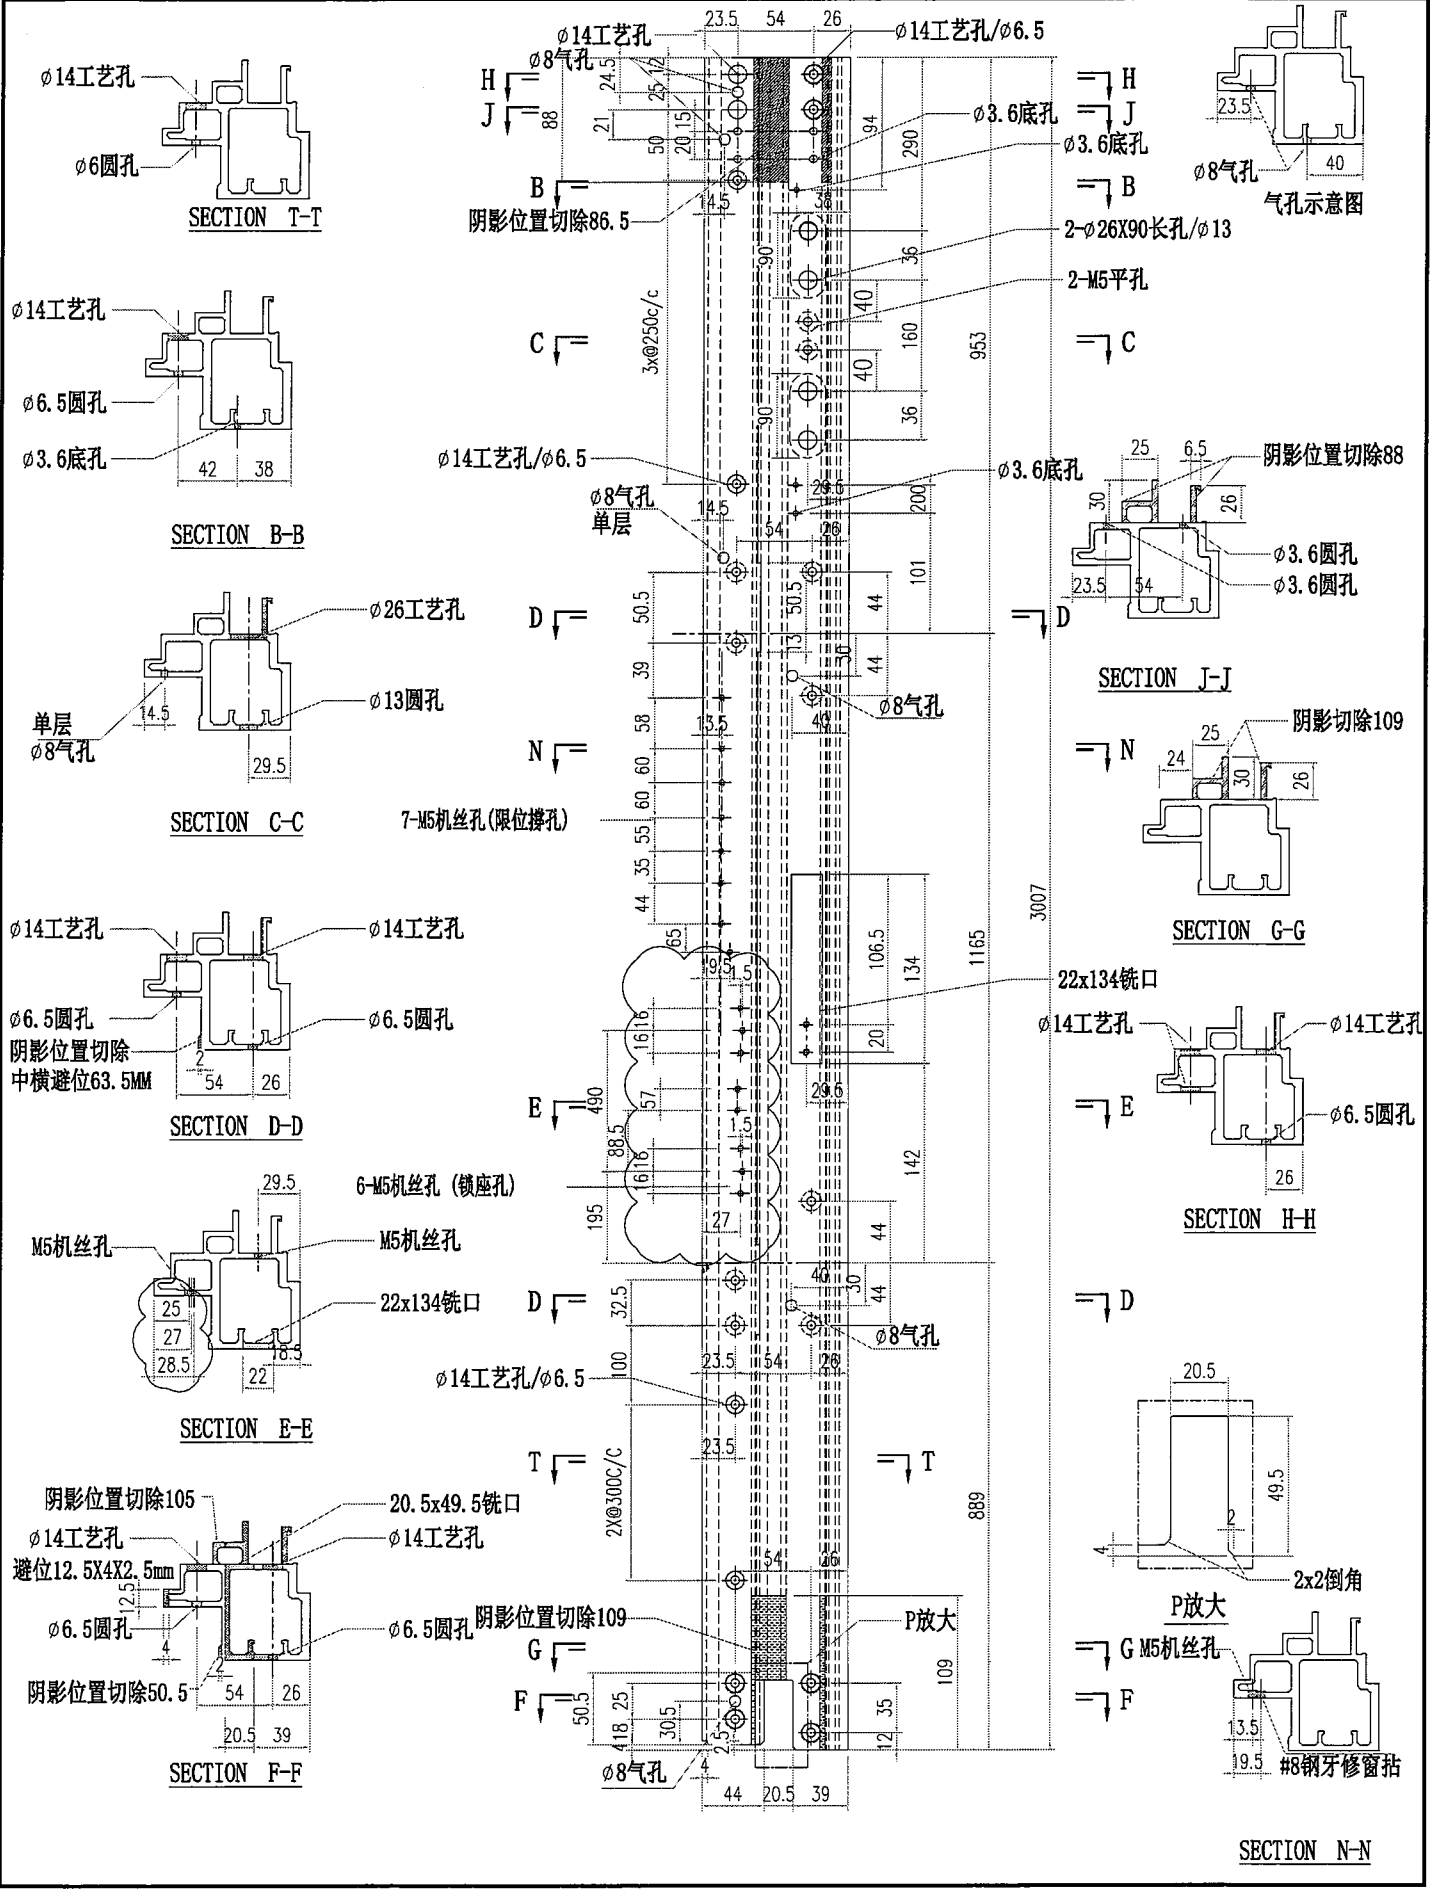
ø14工艺孔
ø6圆孔
SECTION T-T

ø14工艺孔
ø6.5圆孔
ø3.6底孔
42 38
SECTION B-B

ø26工艺孔
ø13圆孔
单层
ø8气孔
14.5
29.5
SECTION C-C

ø14工艺孔
ø14工艺孔
ø6.5圆孔
ø6.5圆孔
阴影位置切除
中横避位63.5MM
2
54 26
SECTION D-D

29.5
M5机丝孔
M5机丝孔
22x134铣口
25
27
28.5
18.5
22
SECTION E-E

阴影位置切除105
20.5x49.5铣口
ø14工艺孔
ø14工艺孔
避位12.5X4X2.5mm
12.5
ø6.5圆孔
ø6.5圆孔
4
阴影位置切除50.5
2
54 26
20.5 39
SECTION F-F

ø14工艺孔
ø8气孔
23.5 54 26
ø14工艺孔/ø6.5
H
J
88
24.5
25
12
21
50
20
15
94
290
ø3.6底孔
ø3.6底孔
B
阴影位置切除86.5
14.5
38
2-ø26X90长孔/ø13
36
90
2-M5平孔
40
3x@250c/c
C
160
953
40
90
36
ø14工艺孔/ø6.5
ø3.6底孔
29.6
ø8气孔
单层
14.5
200
54
26
101
50.5
50.5
44
D
13
30
39
44
ø8气孔
58
13.5
40
N
60
7-M5机丝孔(限位撑孔)
60
55
35
44
3007
65
19.5
1.5
106.5
134
1165
22x134铣口
16
16
20
490
57
29.6
88.5
1.5
142
16
16
6-M5机丝孔 (锁座孔)
195
27
44
40
30
D
32.5
44
ø8气孔
100
23.5
54
26
ø14工艺孔/ø6.5
23.5
T
T
2X@300C/C
889
54
26
阴影位置切除109
P放大
G
109
F
50.5
25
30.5
35
18
2.5
12
2.5
ø8气孔
4
44 20.5 39

H
J
B
C
D
N
E
D
G
F

23.5
ø8气孔
40
气孔示意图

25
6.5
阴影位置切除88
30
26
ø3.6圆孔
ø3.6圆孔
23.5
54
SECTION J-J

25
阴影切除109
24
30
26
SECTION G-G

ø14工艺孔
ø14工艺孔
ø6.5圆孔
26
SECTION H-H

20.5
49.5
2
4
2x2倒角
P放大

M5机丝孔
13.5
19.5
#8钢牙修窗拈
SECTION N-N